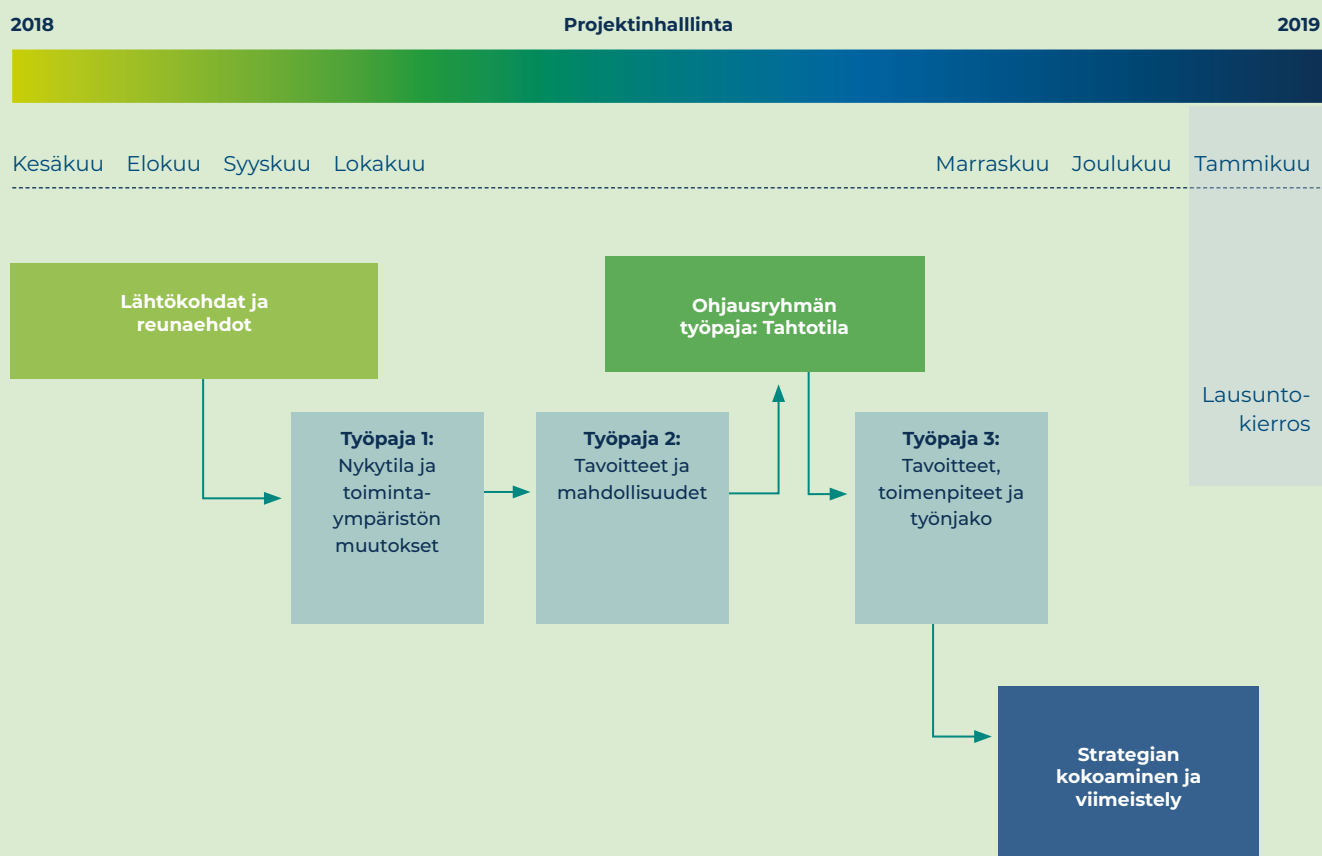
2018

Projektinhallinta

2019

Kesäkuu Elokuu Syyskuu Lokakuu Marraskuu Joulukuu Tammikuu

Lähtökohdat ja reunaehdot

Ohjausryhmän työpaja: Tahtotila

Lausuntokierros

Työpaja 1: Nykytila ja toimintaympäristön muutokset

Työpaja 2: Tavoitteet ja mahdollisuudet

Työpaja 3: Tavoitteet, toimenpiteet ja työnjako

Strategian kokoaminen ja viimeistely